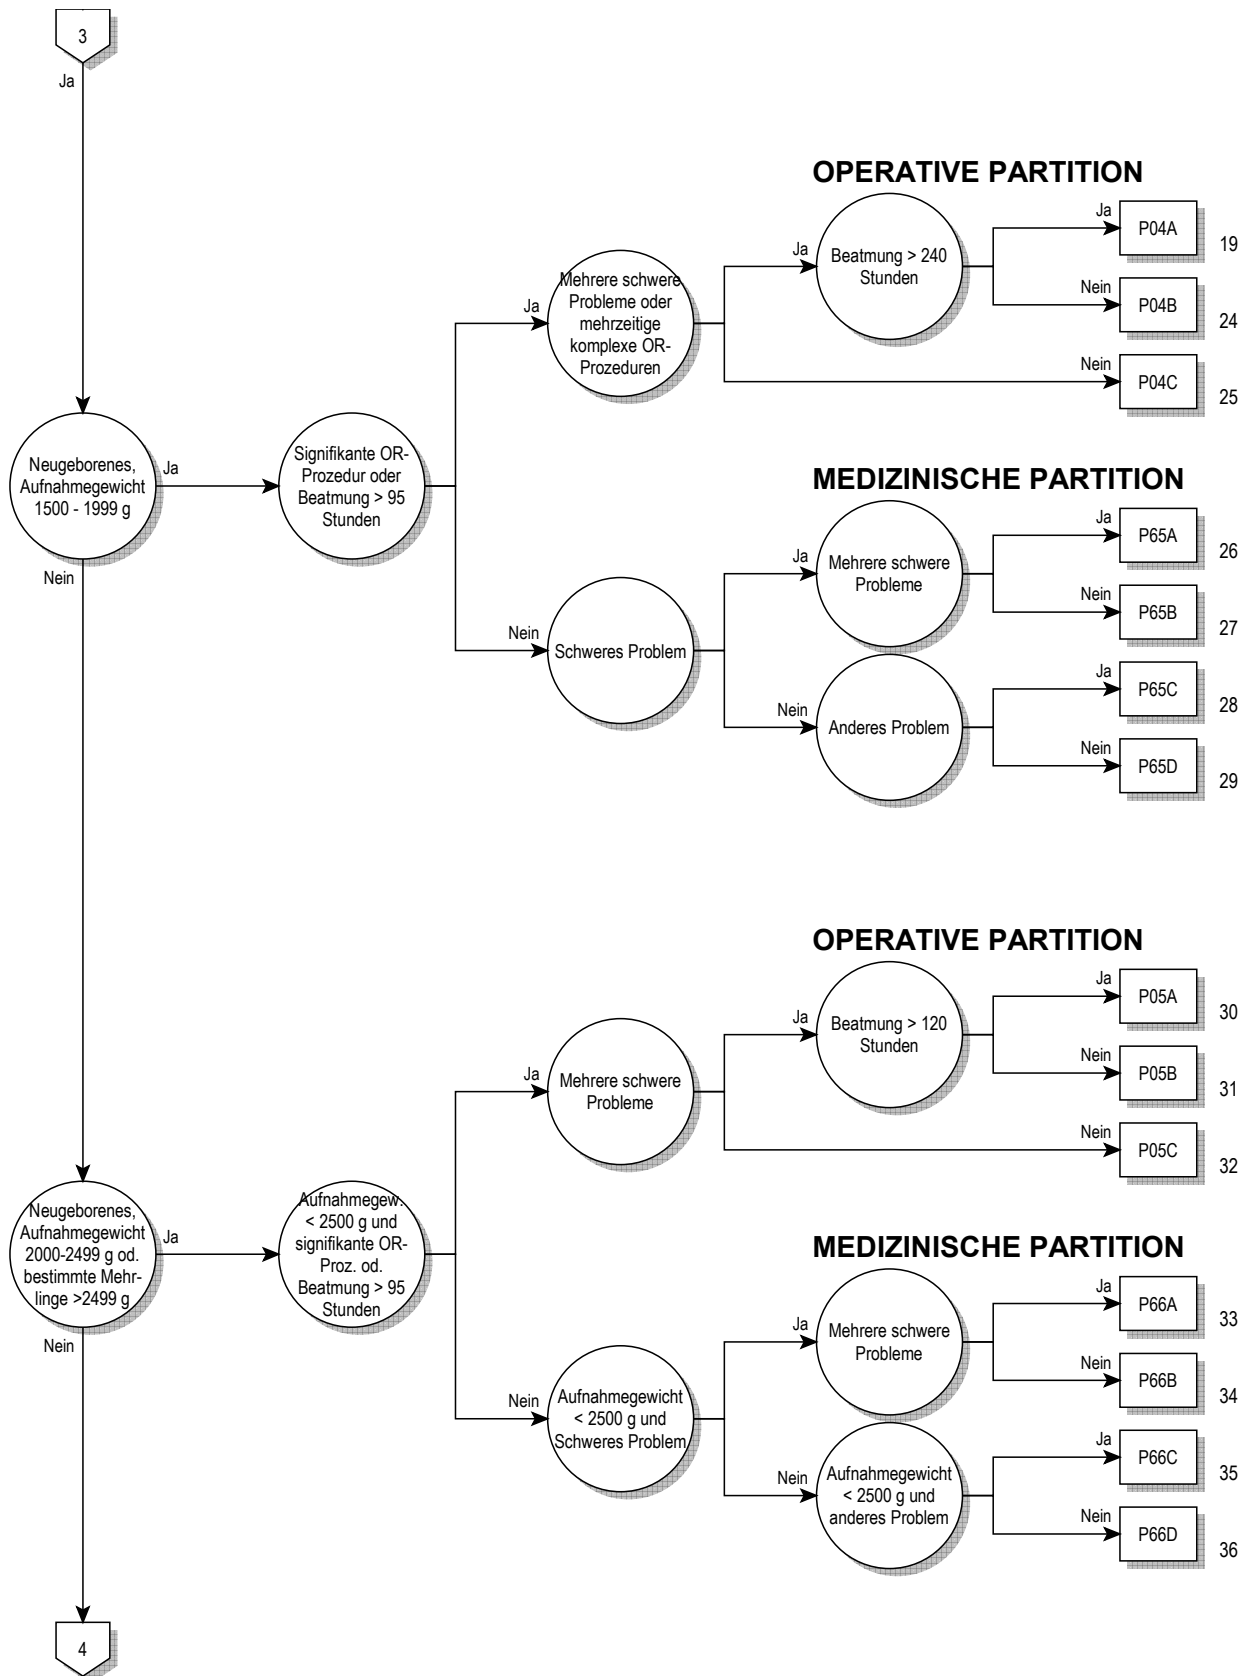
3

Ja

OPERATIVE PARTITION

Neugeborenes, Aufnahmegewicht 1500 - 1999 g

Ja

Signifikante OR-Prozedur oder Beatmung > 95 Stunden

Ja

Mehrere schwere Probleme oder mehrzeitige komplexe OR-Prozeduren

Ja

Beatmung > 240 Stunden

Ja

P04A

19

Nein

P04B

24

Nein

P04C

25

MEDIZINISCHE PARTITION

Nein

Nein

Schweres Problem

Ja

Mehrere schwere Probleme

Ja

P65A

26

Nein

P65B

27

Nein

Anderes Problem

Ja

P65C

28

Nein

P65D

29

OPERATIVE PARTITION

Ja

Mehrere schwere Probleme

Ja

Beatmung > 120 Stunden

Ja

P05A

30

Nein

P05B

31

Nein

P05C

32

Neugeborenes, Aufnahmegewicht 2000-2499 g od. bestimmte Mehrlinge >2499 g

Ja

Aufnahmegew. < 2500 g und signifikante OR-Proz. od. Beatmung > 95 Stunden

MEDIZINISCHE PARTITION

Nein

Ja

Mehrere schwere Probleme

Ja

P66A

33

Nein

P66B

34

Nein

Aufnahmegewicht < 2500 g und Schweres Problem

Nein

Aufnahmegewicht < 2500 g und anderes Problem

Ja

P66C

35

Nein

P66D

36

4